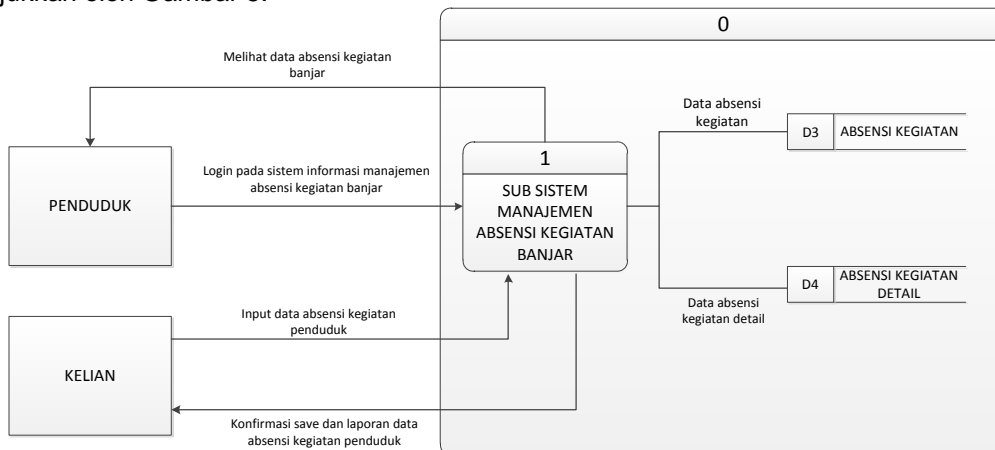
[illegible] oleh Gambar 6.

0

Melihat data absensi kegiatan banjar

Data absensi kegiatan

D3 | ABSENSI KEGIATAN

Login pada sistem informasi manajemen absensi kegiatan banjar

1

SUB SISTEM MANAJEMEN ABSENSI KEGIATAN BANJAR

PENDUDUK

D4 | ABSENSI KEGIATAN DETAIL

Data absensi kegiatan detail

Input data absensi kegiatan penduduk

KELIAN

Konfirmasi save dan laporan data absensi kegiatan penduduk